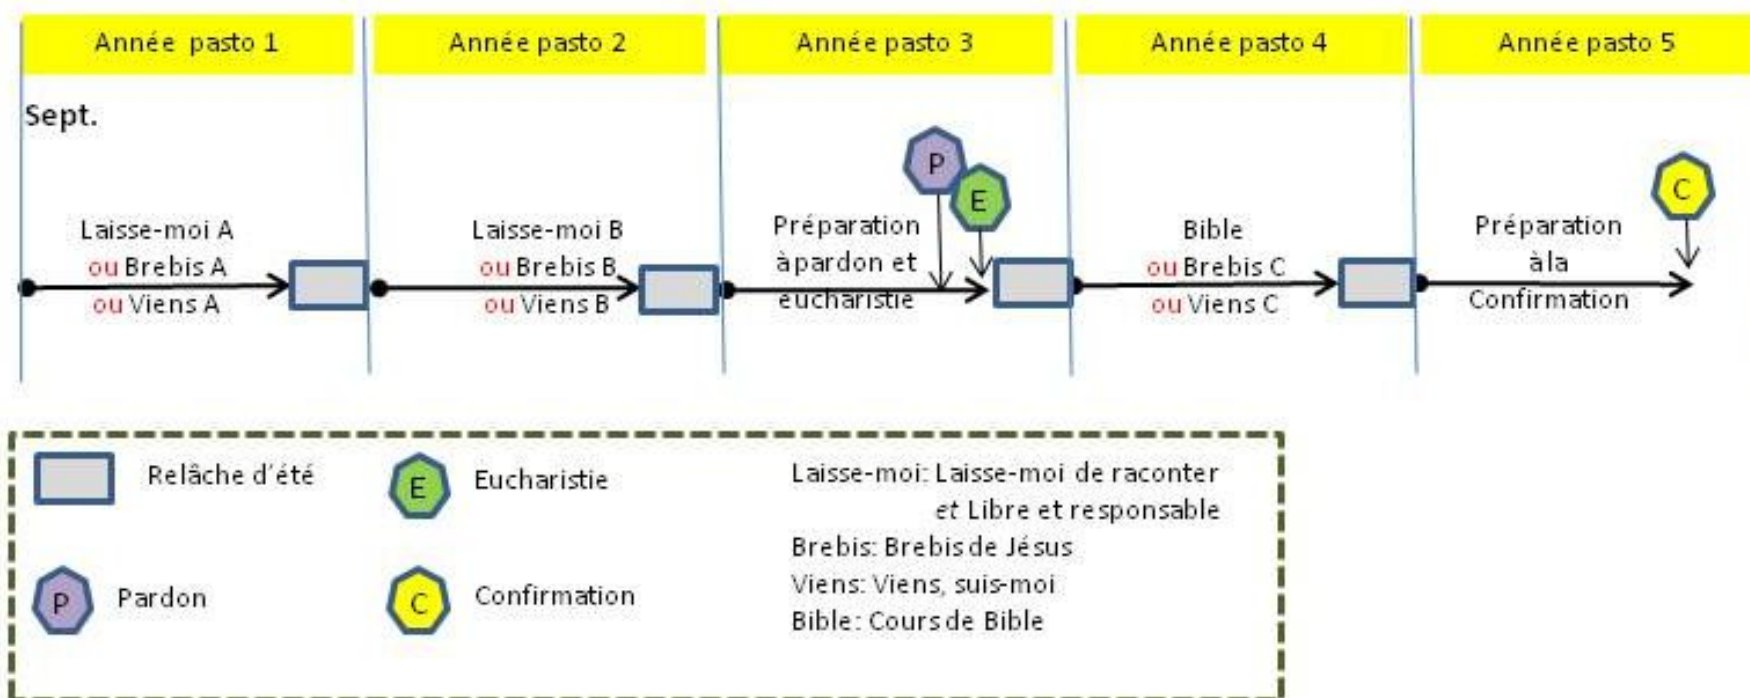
Année pasto 1

Année pasto 2

Année pasto 3

Année pasto 4

Année pasto 5

Sept.

Laisse-moi A
ou Brebis A
ou Viens A

Laisse-moi B
ou Brebis B
ou Viens B

P

E

Préparation àpardon et eucharistie

Bible
ou Brebis C
ou Viens C

C

Préparation àla Confirmation

Relâche d'été

E Eucharistie

Laisse-moi: Laisse-moi de raconter *et* Libre et responsable
Brebis: Brebis de Jésus
Viens: Viens, suis-moi
Bible: Cours de Bible

P Pardon

C Confirmation